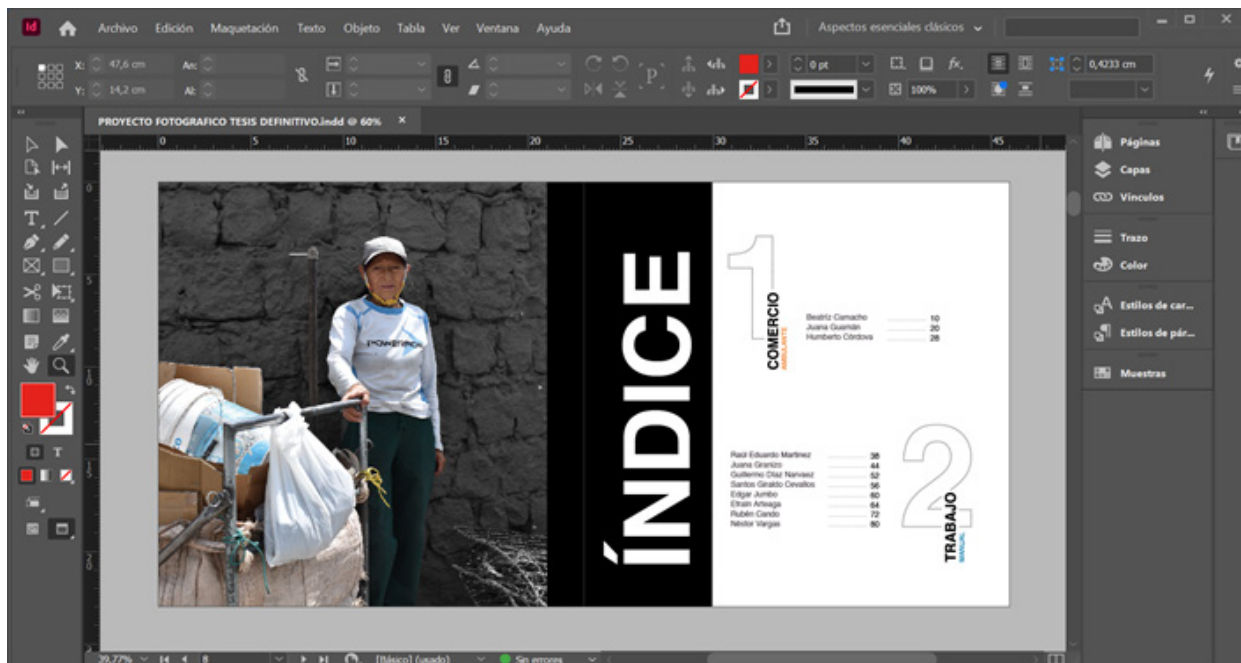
Id Archivo Edición Maquetación Texto Objeto Tabla Ver Ventana Ayuda Aspectos esenciales clásicos

X: 47,6 cm Y: 14,2 cm An: Al: 0 pt 100% 0,4233 cm

PROYECTO FOTOGRAFICO TESIS DEFINITIVO.indd @ 60%

0 5 10 15 20 25 30 35 40 45

ÍNDICE

1
COMERCIO
AMBULANTE

Beatriz Camacho 10
Juana Guamán 20
Humberto Córdova 28

Raúl Eduardo Martínez 38
Juana Granizo 44
Guillermo Díaz Narváez 52
Santos Giraldo Cevallos 56
Edgar Jumbo 60
Efraín Arteaga 64
Rubén Cando 72
Néstor Vargas 80

2
TRABAJO
MANUAL

Páginas
Capas
Vínculos
Trazo
Color
Estilos de car...
Estilos de pár...
Muestras

39,77% 8 [Básico] (usado) Sin errores